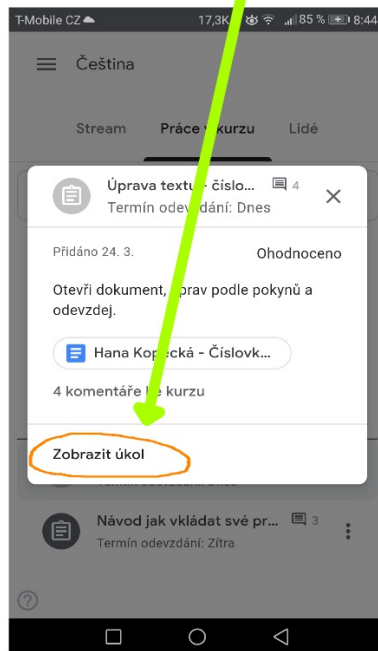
T-Mobile CZ 17,3K 85 % 8:44

Čeština

Stream Práce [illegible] kurzu Lidé

Úprava textu - Číslo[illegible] 4
Termín odevzdání: Dnes

Přidáno 24. 3. Ohodnoceno

Otevři dokument, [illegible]prav podle pokynů a odevzdej.

Hana Ko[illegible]ecká - Číslovk...

4 komentáře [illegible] kurzu

Zobrazit úkol

Návod jak vkládat své pr... 3
Termín odevzdání: Zítra